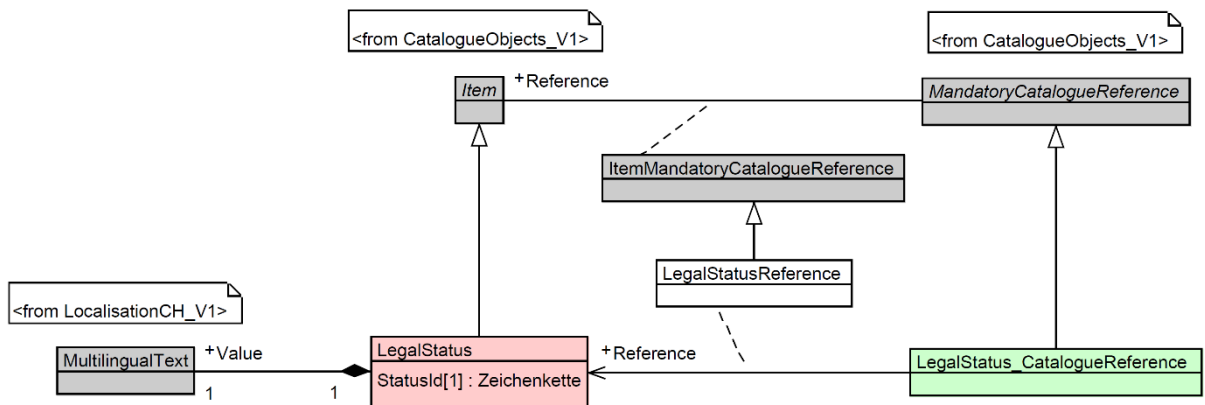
<from CatalogueObjects_V1>

<from CatalogueObjects_V1>

Item

+Reference

MandatoryCatalogueReference

ItemMandatoryCatalogueReference

LegalStatusReference

<from LocalisationCH_V1>

MultilingualText

+Value

1

1

LegalStatus

StatusId[1] : Zeichenkette

+Reference

LegalStatus_CatalogueReference